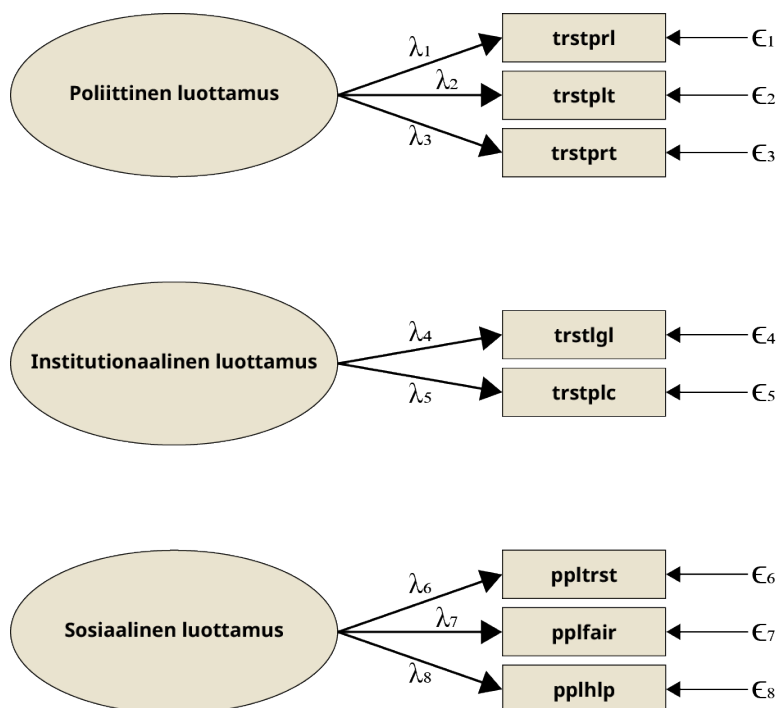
Poliittinen luottamus
$\lambda_1$
$\lambda_2$
$\lambda_3$
trstprl
trstplt
trstprt
$\epsilon_1$
$\epsilon_2$
$\epsilon_3$

Institutionaalinen luottamus
$\lambda_4$
$\lambda_5$
trstlgl
trstplc
$\epsilon_4$
$\epsilon_5$

Sosiaalinen luottamus
$\lambda_6$
$\lambda_7$
$\lambda_8$
ppltrst
pplfair
pplhlp
$\epsilon_6$
$\epsilon_7$
$\epsilon_8$